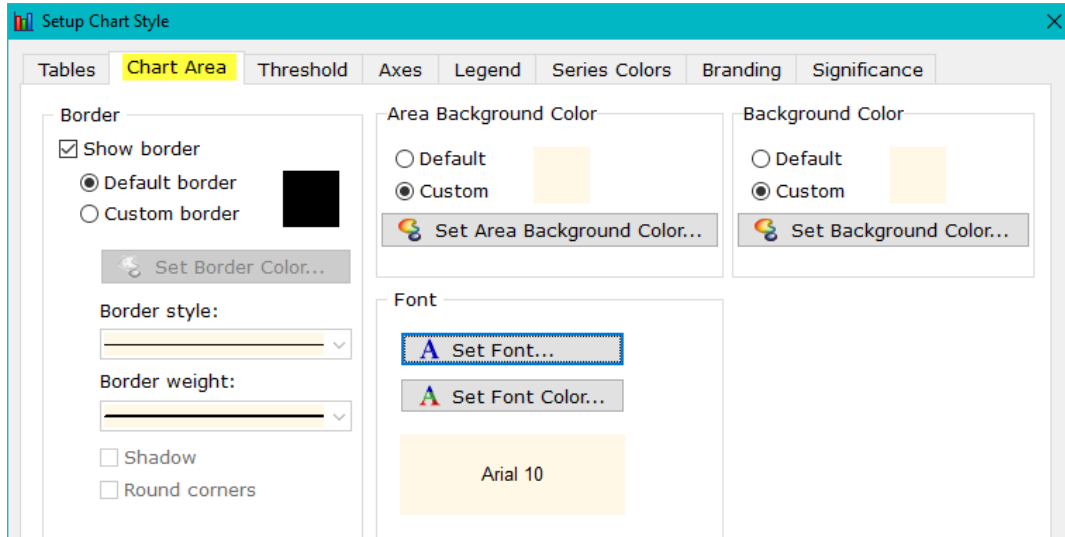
Setup Chart Style

Tables | Chart Area | Threshold | Axes | Legend | Series Colors | Branding | Significance

Border
Show border
Default border
Custom border
Set Border Color...
Border style:
Border weight:
Shadow
Round corners

Area Background Color
Default
Custom
Set Area Background Color...

Background Color
Default
Custom
Set Background Color...

Font
Set Font...
Set Font Color...
Arial 10